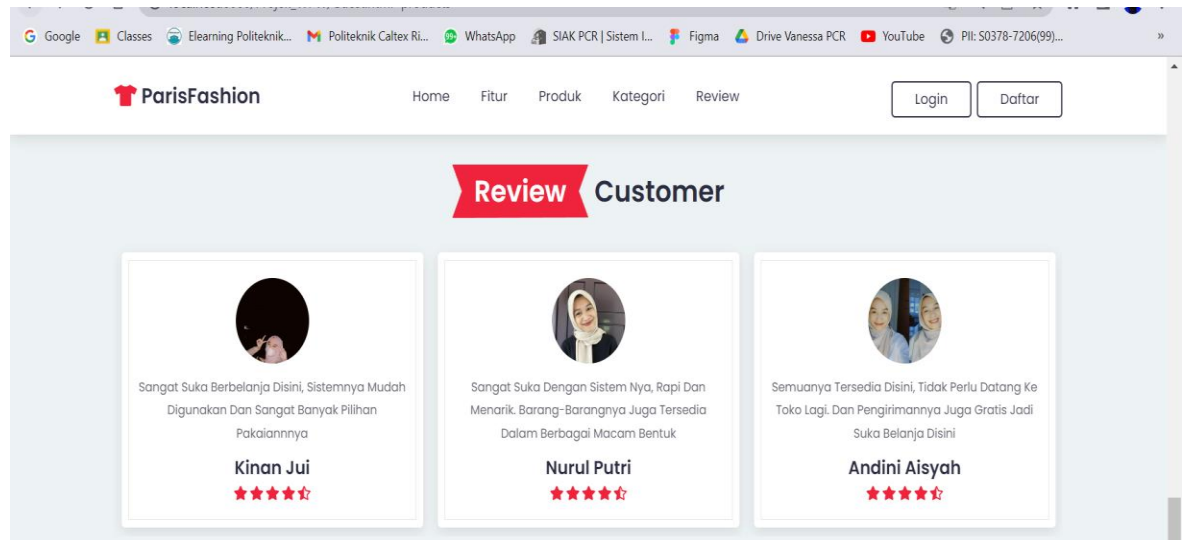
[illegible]

Google Classes Elearning Politeknik... Politeknik Caltex Ri... WhatsApp SIAK PCR | Sistem I... Figma Drive Vanessa PCR YouTube PII: S0378-7206(99)... »

ParisFashion

Home Fitur Produk Kategori Review

Login Daftar

Review Customer

Sangat Suka Berbelanja Disini, Sistemnya Mudah Digunakan Dan Sangat Banyak Pilihan Pakaiannnya

Kinan Jui

Sangat Suka Dengan Sistem Nya, Rapi Dan Menarik. Barang-Barangnya Juga Tersedia Dalam Berbagai Macam Bentuk

Nurul Putri

Semuanya Tersedia Disini, Tidak Perlu Datang Ke Toko Lagi. Dan Pengirimannya Juga Gratis Jadi Suka Belanja Disini

Andini Aisyah